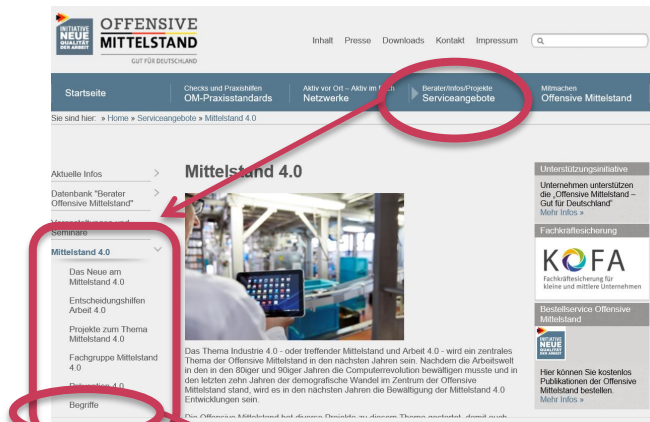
INITIATIVE NEUE QUALITÄT DER ARBEIT

OFFENSIVE MITTELSTAND
GUT FÜR DEUTSCHLAND

Inhalt Presse Downloads Kontakt Impressum

Startseite
Checks und Praxishilfen OM-Praxisstandards
Aktiv vor Ort – Aktiv im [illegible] Netzwerke
Berater/Infos/Projekte Serviceangebote
Mitmachen Offensive Mittelstand

Sie sind hier: » Home » Serviceangebote » Mittelstand 4.0

Aktuelle Infos
Datenbank "Berater Offensive Mittelstand"
Veranstaltungen und Seminare
Mittelstand 4.0
Das Neue am Mittelstand 4.0
Entscheidungshilfen Arbeit 4.0
Projekte zum Thema Mittelstand 4.0
Fachgruppe Mittelstand 4.0
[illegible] 4.0
Begriffe

Mittelstand 4.0

Das Thema Industrie 4.0 - oder treffender Mittelstand und Arbeit 4.0 - wird ein zentrales Thema der Offensive Mittelstand in den nächsten Jahren sein. Nachdem die Arbeitswelt in den in den 80iger und 90iger Jahren die Computerrevolution bewältigen musste und in den letzten zehn Jahren der demografische Wandel im Zentrum der Offensive Mittelstand stand, wird es in den nächsten Jahren die Bewältigung der Mittelstand 4.0 Entwicklungen sein.

Die Offensive Mittelstand hat diverse Projekte zu diesem Thema gestartet, damit auch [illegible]

Unterstützungsinitiative
Unternehmen unterstützen die „Offensive Mittelstand – Gut für Deutschland"
Mehr Infos »

Fachkräftesicherung
KOFA
Fachkräftesicherung für kleine und mittlere Unternehmen

Bestellservice Offensive Mittelstand
INITIATIVE NEUE QUALITÄT DER ARBEIT
Hier können Sie kostenlos Publikationen der Offensive Mittelstand bestellen.
Mehr Infos »